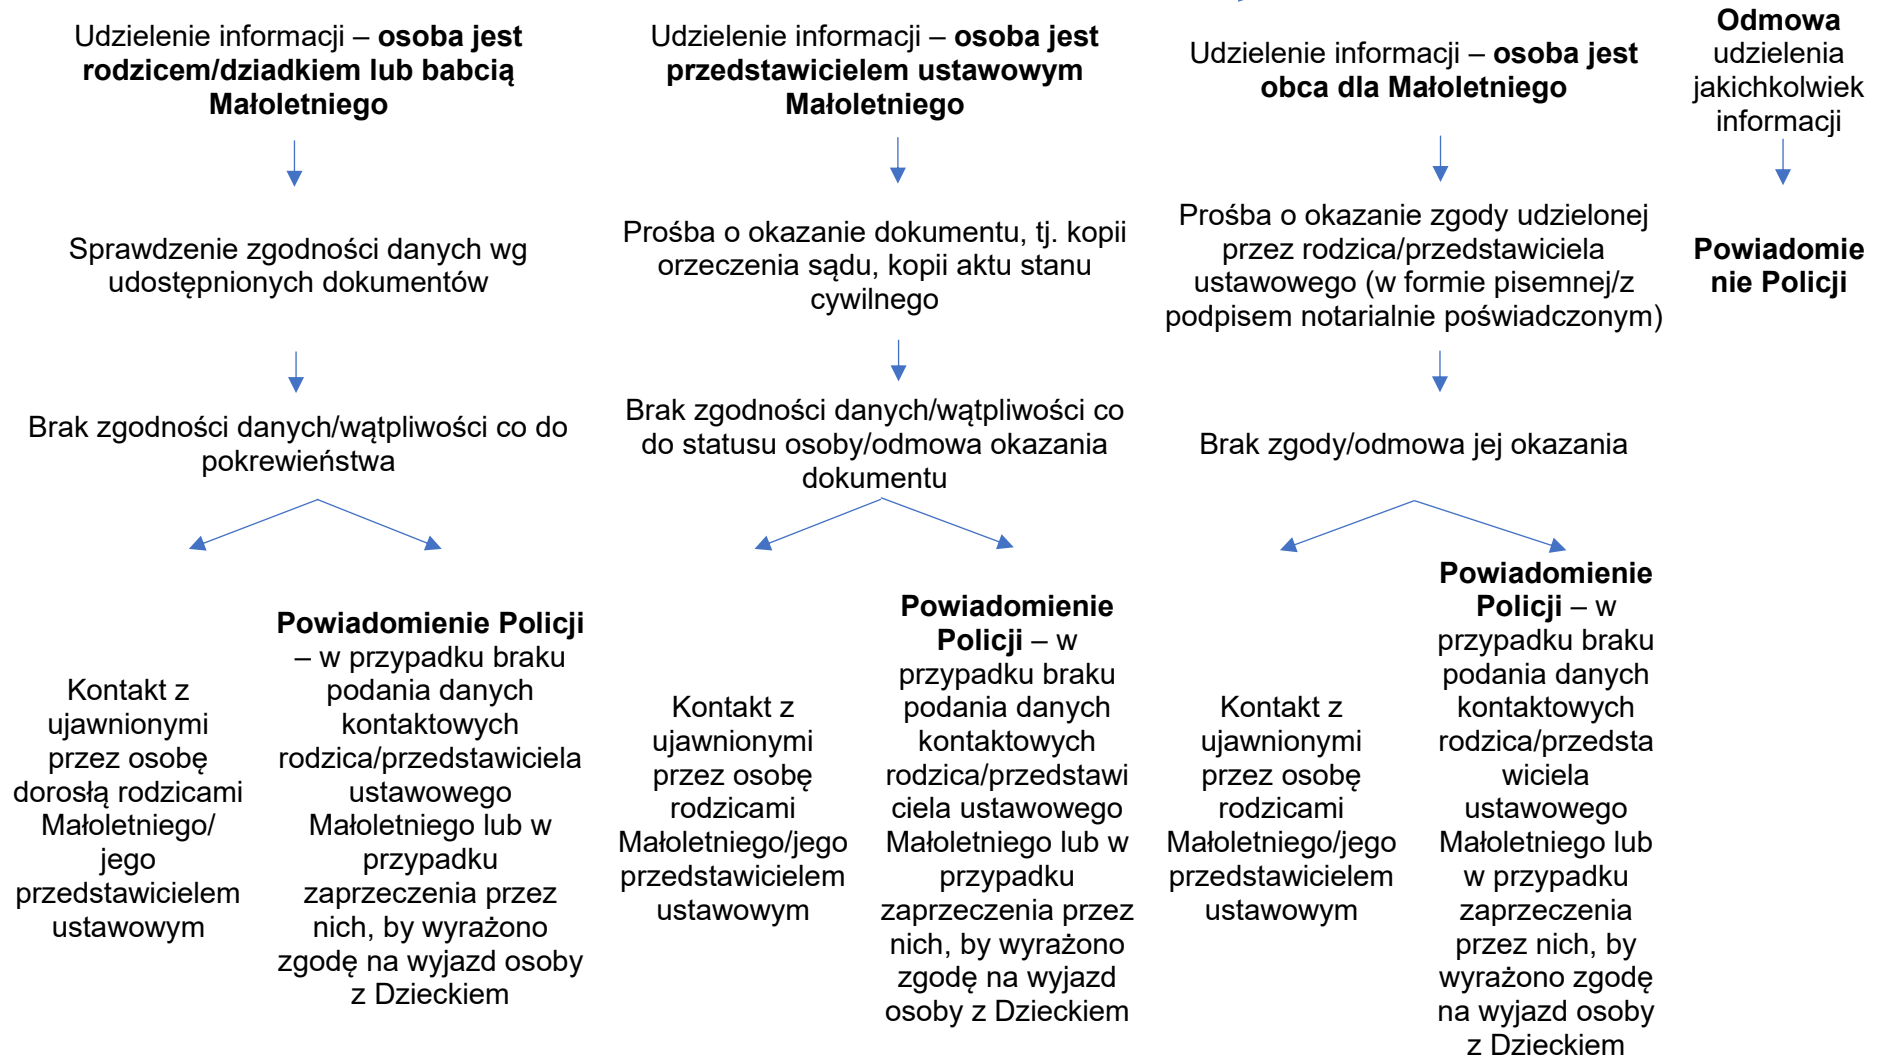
Udzielenie informacji – **osoba jest rodzicem/dziadkiem lub babcią Małoletniego**

Sprawdzenie zgodności danych wg udostępnionych dokumentów

Brak zgodności danych/wątpliwości co do pokrewieństwa

Kontakt z ujawnionymi przez osobę dorosłą rodzicami Małoletniego/ jego przedstawicielem ustawowym

**Powiadomienie Policji** – w przypadku braku podania danych kontaktowych rodzica/przedstawiciela ustawowego Małoletniego lub w przypadku zaprzeczenia przez nich, by wyrażono zgodę na wyjazd osoby z Dzieckiem

Udzielenie informacji – **osoba jest przedstawicielem ustawowym Małoletniego**

Prośba o okazanie dokumentu, tj. kopii orzeczenia sądu, kopii aktu stanu cywilnego

Brak zgodności danych/wątpliwości co do statusu osoby/odmowa okazania dokumentu

Kontakt z ujawnionymi przez osobę rodzicami Małoletniego/jego przedstawicielem ustawowym

**Powiadomienie Policji** – w przypadku braku podania danych kontaktowych rodzica/przedstawiciela ustawowego Małoletniego lub w przypadku zaprzeczenia przez nich, by wyrażono zgodę na wyjazd osoby z Dzieckiem

Udzielenie informacji – **osoba jest obca dla Małoletniego**

Prośba o okazanie zgody udzielonej przez rodzica/przedstawiciela ustawowego (w formie pisemnej/z podpisem notarialnie poświadczonym)

Brak zgody/odmowa jej okazania

Kontakt z ujawnionymi przez osobę rodzicami Małoletniego/jego przedstawicielem ustawowym

**Powiadomienie Policji** – w przypadku braku podania danych kontaktowych rodzica/przedstawiciela ustawowego Małoletniego lub w przypadku zaprzeczenia przez nich, by wyrażono zgodę na wyjazd osoby z Dzieckiem

**Odmowa** udzielenia jakichkolwiek informacji

**Powiadomienie Policji**